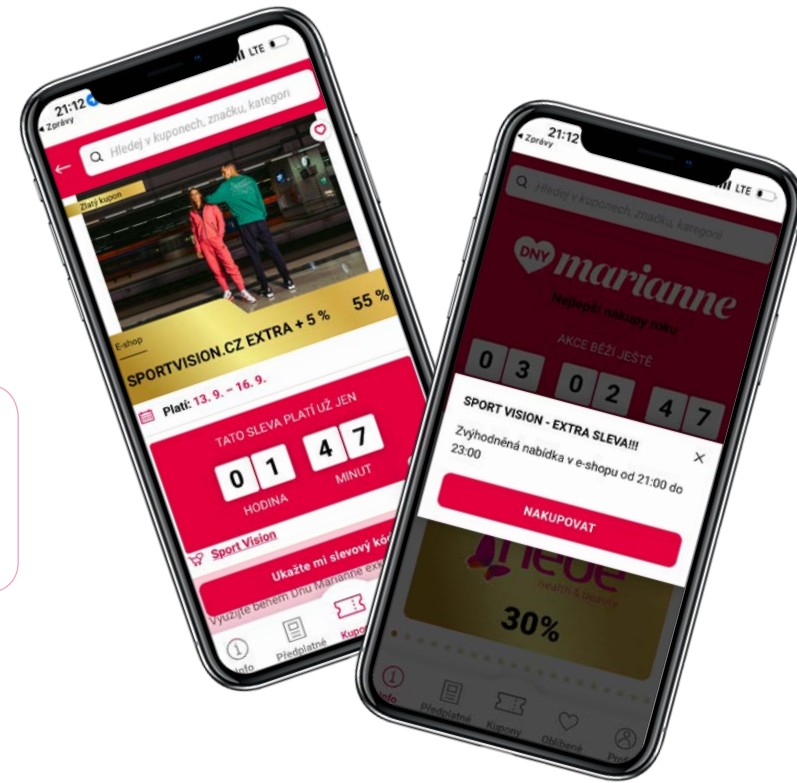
21:12
◂ Zprávy
LTE
Hledej v kuponech, značku, kategori
Zlatý kupon
55 %
E-shop
SPORTVISION.CZ EXTRA + 5 %
Platí: 13. 9. – 16. 9.
TATO SLEVA PLATÍ UŽ JEN
0 1
HODINA
4 7
MINUT
Sport Vision
Ukažte mi slevový kó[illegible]
Využijte během Dnů Marianne ex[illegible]
Info
Předplatné
Kupo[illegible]

21:12
◂ Zprávy
LTE
Hledej v kuponech, značku, kategori
DNY marianne
Nejlepší nákupy roku
AKCE BĚŽÍ JEŠTĚ
0 3
0 2
4 7
SPORT VISION - EXTRA SLEVA!!!
Zvýhodněná nabídka v e-shopu od 21:00 do 23:00
NAKUPOVAT
health & beauty
30%
Info
Předplatné
Kupony
Oblíbené
Pro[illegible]